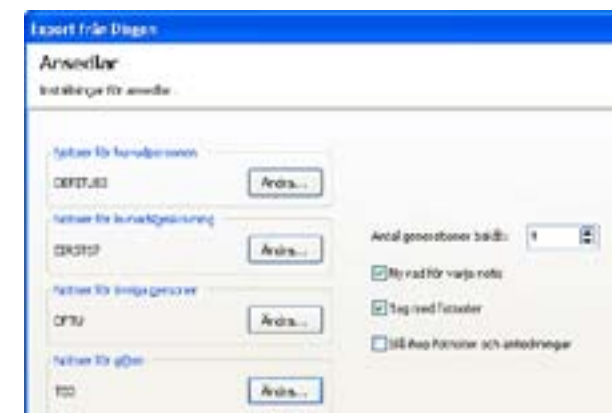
Export från Disgen

Antavlar

Inställningar för antavlor.

Notiser för huvudpersonen

DEFSTUJO

Ändra...

Notiser för huvudpersonens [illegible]

DEFSTUJ

Ändra...

Notiser för övriga personer

DFTU

Ändra...

Notiser för giften

TEO

Ändra...

Antal generationer bredd: 4

Ny rad för varje notis

Tag med fotnoter

Slå ihop förnamn och antecknngar